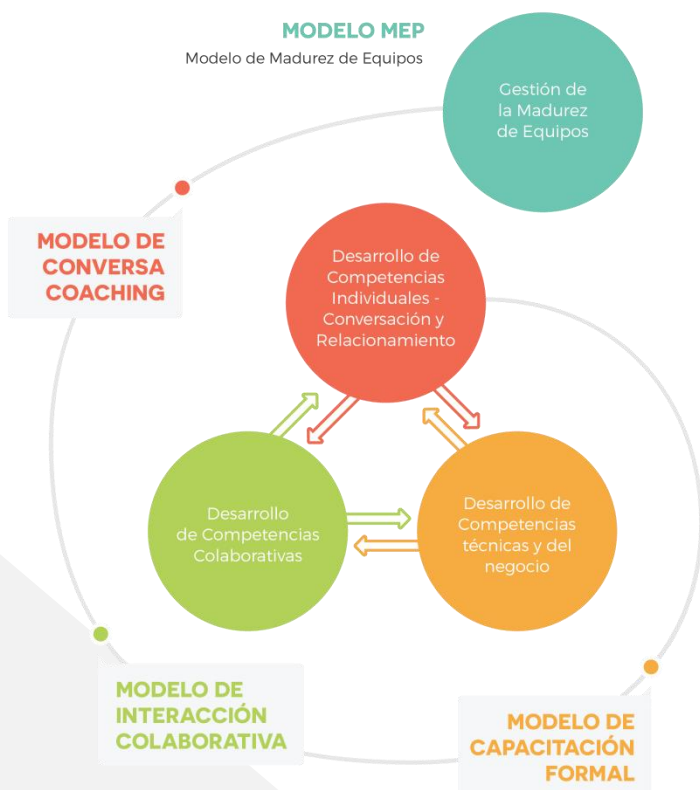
MODELO MEP
Modelo de Madurez de Equipos

Gestión de la Madurez de Equipos

MODELO DE CONVERSA COACHING

Desarrollo de Competencias Individuales - Conversación y Relacionamiento

Desarrollo de Competencias Colaborativas

Desarrollo de Competencias técnicas y del negocio

MODELO DE INTERACCIÓN COLABORATIVA

MODELO DE CAPACITACIÓN FORMAL